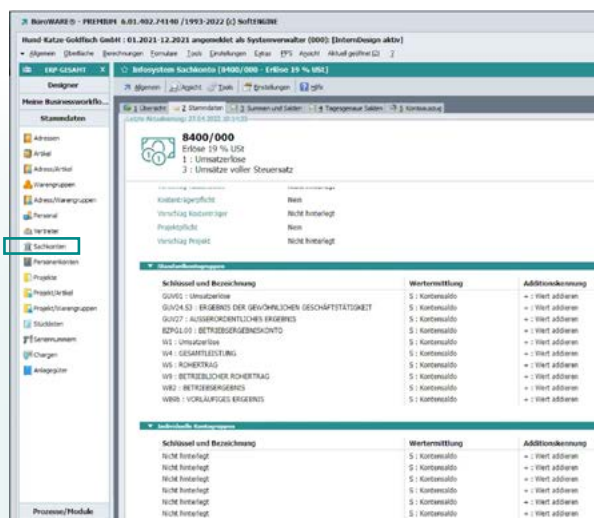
BüroWARE® - PREMIUM 6.01.402.74140 /1993-2022 (c) SoftENGINE

Hund Katze Goldfisch GmbH : 01.2021-12.2021 angemeldet als Systemverwalter (000) [InternDesign aktiv]

Allgemein Oberfläche Berechnungen Formulare Tools Einstellungen Extras PPS Ansicht Aktuell geöffnet (2) ?

ERP GESAMT X

Designer

Meine Businessworkflo...

Stammdaten

Adressen

Artikel

Adress/Artikel

Warengruppen

Adress/Warengruppen

Personal

Vertreter

Sachkonten

Personenkonten

Projekte

Projekt/Artikel

Projekt/Warengruppen

Stücklisten

Seriennummern

Chargen

Anlagegüter

Prozesse/Module

Infosystem Sachkonto [8400/000 - Erlöse 19 % USt]

Allgemein Ansicht Tools Einstellungen Hilfe

1 Übersicht 2 Stammdaten 3 Summen und Salden 4 Tagesgenaue Salden 5 Kontoauszug

Letzte Bearbeitung: 27.04.2022 10:13:55

8400/000
Erlöse 19 % USt
1 : Umsatzerlöse
3 : Umsätze voller Steuersatz

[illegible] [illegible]

| Kostenträgerpflicht | Nein |
|---|---|
| Vorschlag Kostenträger | Nicht hinterlegt |
| Projektpflicht | Nein |
| Vorschlag Projekt | Nicht hinterlegt |

Standardkontogruppen

| Schlüssel und Bezeichnung | Wertermittlung | Additionskennung |
|---|---|---|
| GUV01 : Umsatzerlöse | S : Kontosaldo | + : Wert addieren |
| GUV24.S3 : ERGEBNIS DER GEWÖHNLICHEN GESCHÄFTSTÄTIGKEIT | S : Kontosaldo | + : Wert addieren |
| GUV27 : AUSSERORDENTLICHES ERGEBNIS | S : Kontosaldo | + : Wert addieren |
| BZPGL00 : BETRIEBSERGEBNISKONTO | S : Kontosaldo | + : Wert addieren |
| W1 : Umsatzerlöse | S : Kontosaldo | + : Wert addieren |
| W4 : GESAMTLEISTUNG | S : Kontosaldo | + : Wert addieren |
| W6 : ROHERTRAG | S : Kontosaldo | + : Wert addieren |
| W8 : BETRIEBLICHER ROHERTRAG | S : Kontosaldo | + : Wert addieren |
| WB2 : BETRIEBSERGEBNIS | S : Kontosaldo | + : Wert addieren |
| WBR8 : VORLÄUFIGES ERGEBNIS | S : Kontosaldo | + : Wert addieren |

Individuelle Kontogruppen

| Schlüssel und Bezeichnung | Wertermittlung | Additionskennung |
|---|---|---|
| Nicht hinterlegt | S : Kontosaldo | + : Wert addieren |
| Nicht hinterlegt | S : Kontosaldo | + : Wert addieren |
| Nicht hinterlegt | S : Kontosaldo | + : Wert addieren |
| Nicht hinterlegt | S : Kontosaldo | + : Wert addieren |
| Nicht hinterlegt | S : Kontosaldo | + : Wert addieren |
| Nicht hinterlegt | S : Kontosaldo | + : Wert addieren |
| Nicht hinterlegt | S : Kontosaldo | + : Wert addieren |